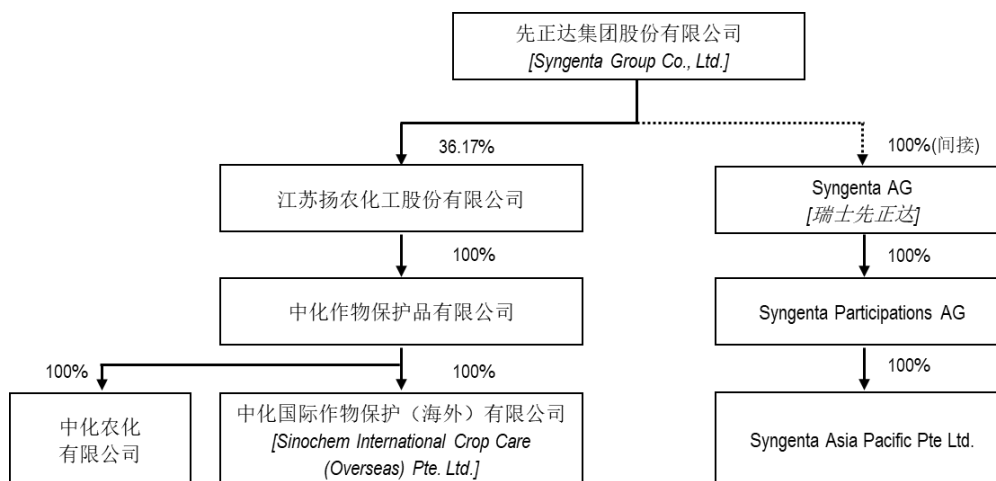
先正达集团股份有限公司
[Syngenta Group Co., Ltd.]

36.17%

100%(间接)

江苏扬农化工股份有限公司

Syngenta AG
[瑞士先正达]

100%

100%

中化作物保护品有限公司

Syngenta Participations AG

100%

100%

100%

中化农化有限公司

中化国际作物保护（海外）有限公司
[Sinochem International Crop Care (Overseas) Pte. Ltd.]

Syngenta Asia Pacific Pte Ltd.